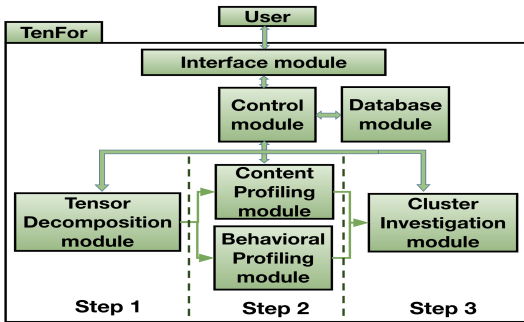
User

TenFor

Interface module

Control module

Database module

Tensor Decomposition module

Content Profiling module

Behavioral Profiling module

Cluster Investigation module

Step 1

Step 2

Step 3